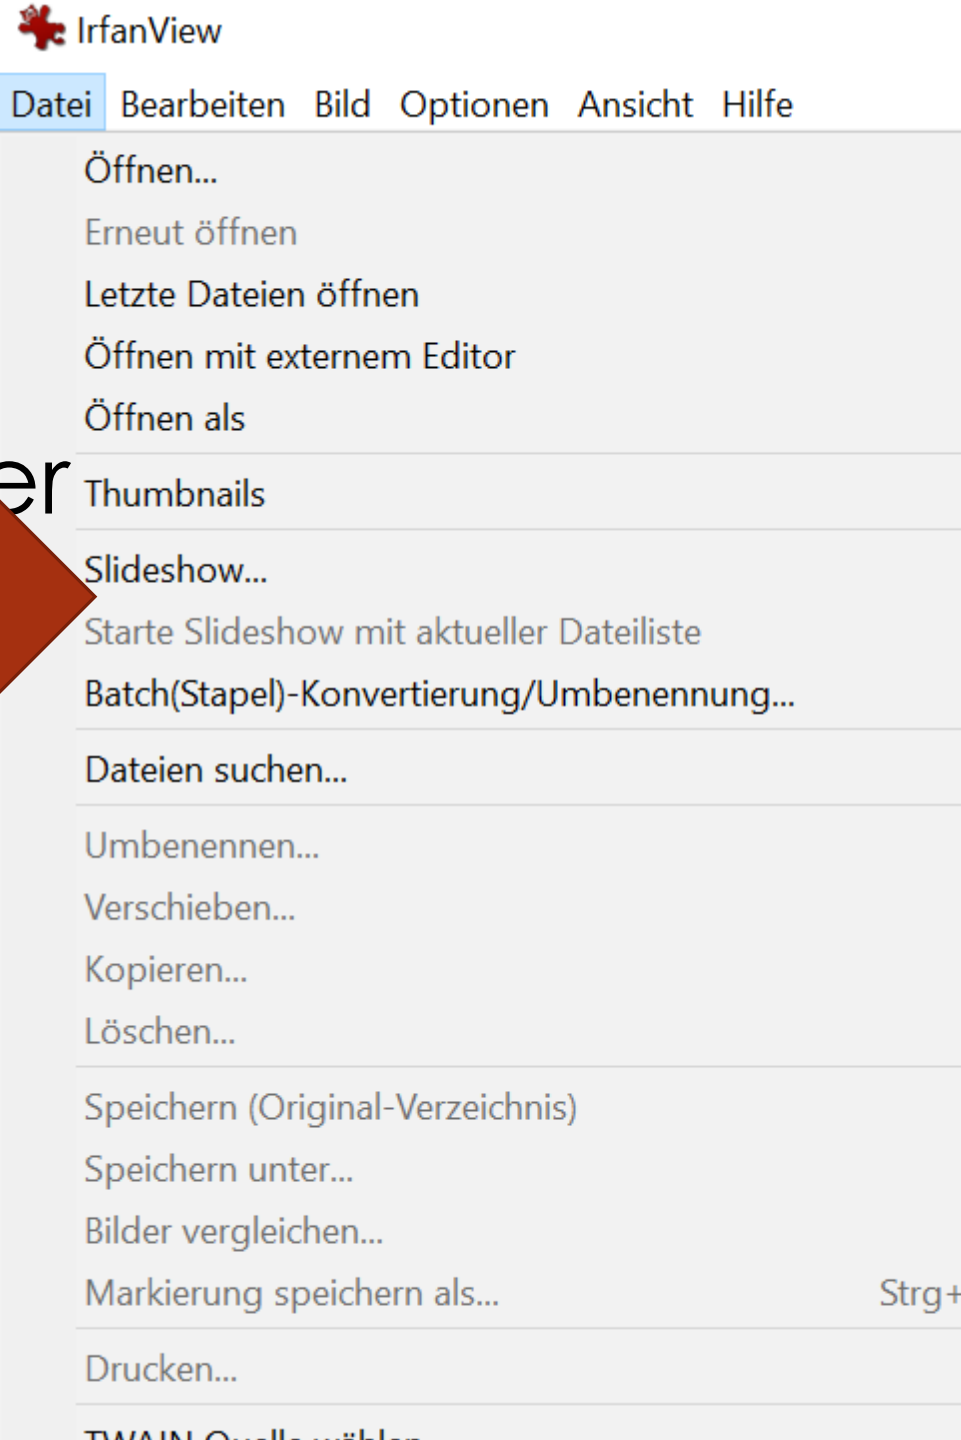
IrfanView

Datei Bearbeiten Bild Optionen Ansicht Hilfe

Öffnen...
Erneut öffnen
Letzte Dateien öffnen
Öffnen mit externem Editor
Öffnen als

er

Thumbnails

Slideshow...
Starte Slideshow mit aktueller Dateiliste
Batch(Stapel)-Konvertierung/Umbenennung...

Dateien suchen...

Umbenennen...
Verschieben...
Kopieren...
Löschen...

Speichern (Original-Verzeichnis)
Speichern unter...
Bilder vergleichen...
Markierung speichern als... Strg+

Drucken...

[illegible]